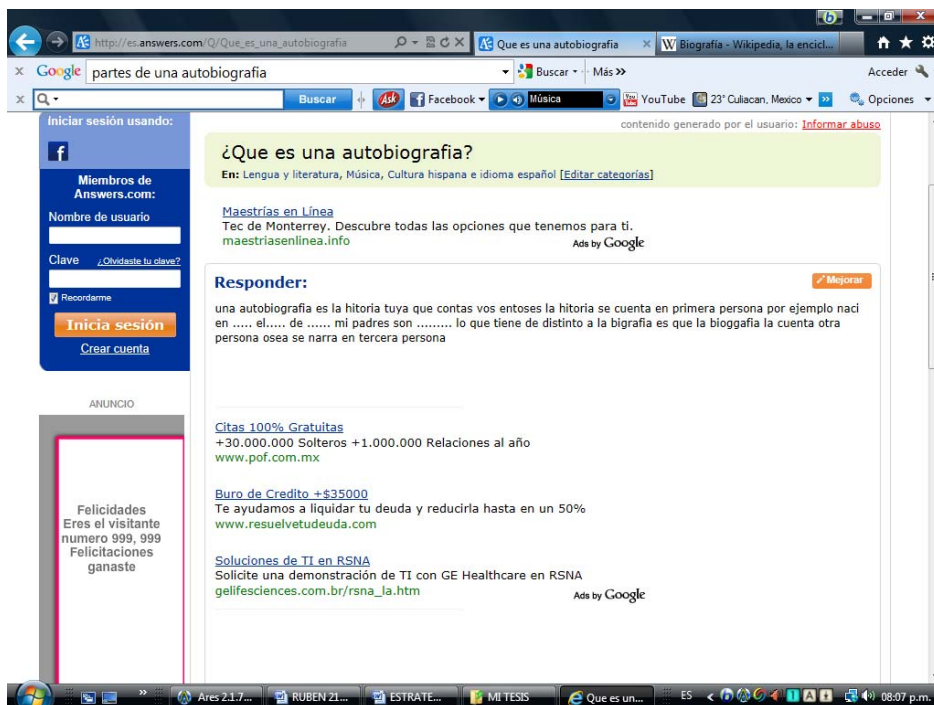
http://es.answers.com/Q/Que_es_una_autobiografia

Que es una autobiografia

Biografía - Wikipedia, la encicl...

Google partes de una autobiografia

Buscar

Más »

Acceder

Buscar

Facebook

Música

YouTube

23° Culiacan, Mexico

Opciones

Iniciar sesión usando:

Miembros de Answers.com:

Nombre de usuario

Clave ¿Olvidaste tu clave?

Recordarme

Inicia sesión

Crear cuenta

ANUNCIO

Felicidades Eres el visitante numero 999, 999 Felicitaciones ganaste

contenido generado por el usuario: Informar abuso

¿Que es una autobiografia?

En: Lengua y literatura, Música, Cultura hispana e idioma español [Editar categorías]

Maestrías en Línea
Tec de Monterrey. Descubre todas las opciones que tenemos para ti.
maestriasenlinea.info

Ads by Google

Responder:

Mejorar

una autobiografia es la hitoria tuya que contas vos entoses la hitoria se cuenta en primera persona por ejemplo naci en ..... el..... de ...... mi padres son ......... lo que tiene de distinto a la bigrafia es que la bioggafia la cuenta otra persona osea se narra en tercera persona

Citas 100% Gratuitas
+30.000.000 Solteros +1.000.000 Relaciones al año
www.pof.com.mx

Buro de Credito +$35000
Te ayudamos a liquidar tu deuda y reducirla hasta en un 50%
www.resuelvetudeuda.com

Soluciones de TI en RSNA
Solicite una demonstración de TI con GE Healthcare en RSNA
gelifesciences.com.br/rsna_la.htm

Ads by Google

Ares 2.1.7...

RUBEN 21...

ESTRATE...

MI TESIS

Que es un...

ES

08:07 p.m.